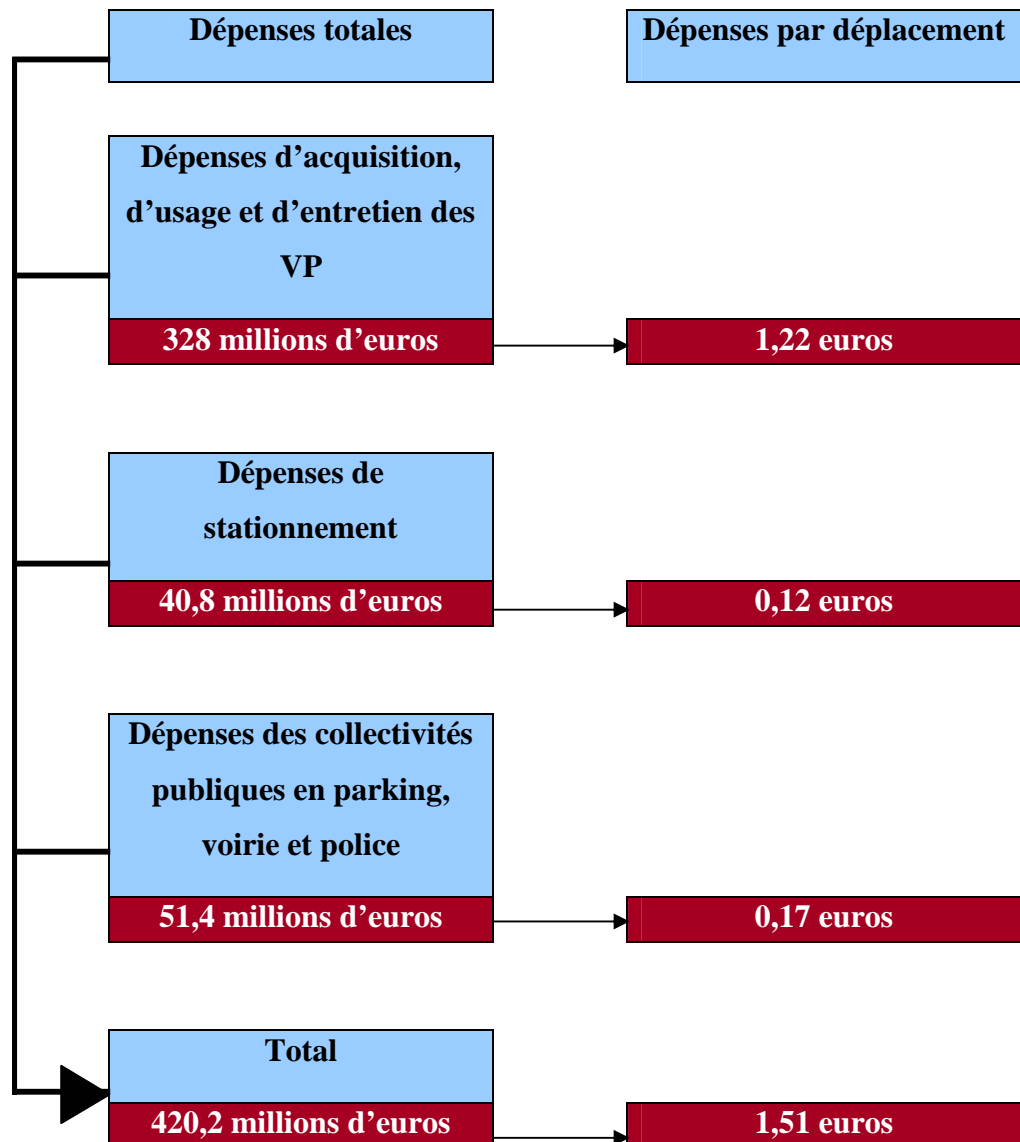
Dépenses totales

Dépenses par déplacement

Dépenses d’acquisition, d’usage et d’entretien des VP

328 millions d’euros

1,22 euros

Dépenses de stationnement

40,8 millions d’euros

0,12 euros

Dépenses des collectivités publiques en parking, voirie et police

51,4 millions d’euros

0,17 euros

Total

420,2 millions d’euros

1,51 euros